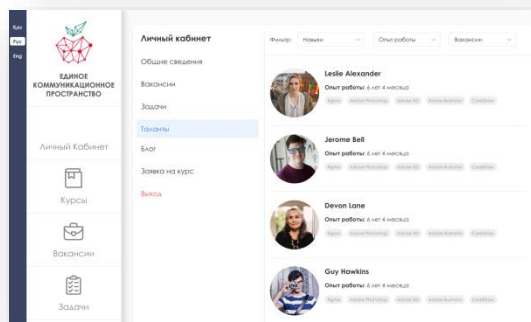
Қаз
Рус
Eng

ЕДИНОЕ КОММУНИКАЦИОННОЕ ПРОСТРАНСТВО

Личный Кабинет

Курсы

Вакансии

Задачи

Личный кабинет

Общие сведения

Вакансии

Задачи

Таланты

Блог

Заявка на курс

Выход

Фильтр: Новым

Опыт работы

Вакансии

Leslie Alexander
Опыт работы: 6 лет 4 месяца
Figma Adobe Photoshop Adobe XD Adobe Illustrator Cinema4D

Jerome Bell
Опыт работы: 6 лет 4 месяца
Figma Adobe Photoshop Adobe XD Adobe Illustrator Cinema4D

Devon Lane
Опыт работы: 6 лет 4 месяца
Figma Adobe Photoshop Adobe XD Adobe Illustrator Cinema4D

Guy Hawkins
Опыт работы: 6 лет 4 месяца
Figma Adobe Photoshop Adobe XD Adobe Illustrator Cinema4D